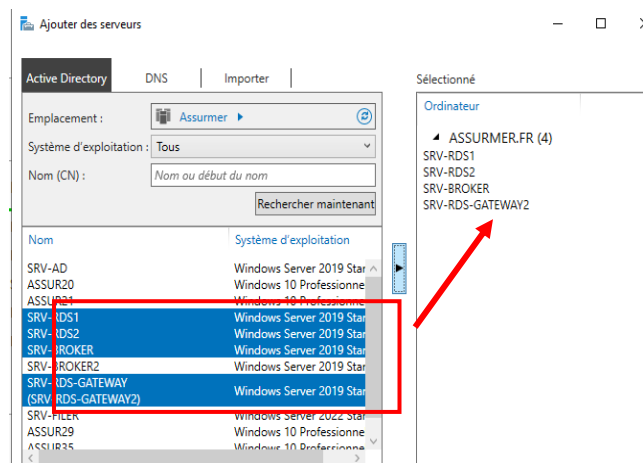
Ajouter des serveurs

Active Directory | DNS | Importer

Emplacement : Assurmer

Système d'exploitation : Tous

Nom (CN) : Nom ou début du nom

Rechercher maintenant

| Nom | Système d'exploitation |
|---|---|
| SRV-AD | Windows Server 2019 Star |
| ASSUR20 | Windows 10 Professionne |
| ASSUR21 | Windows 10 Professionne |
| SRV-RDS1 | Windows Server 2019 Star |
| SRV-RDS2 | Windows Server 2019 Star |
| SRV-BROKER | Windows Server 2019 Star |
| SRV-BROKER2 | Windows Server 2019 Star |
| SRV-RDS-GATEWAY (SRV-RDS-GATEWAY2) | Windows Server 2019 Star |
| SRV-FILER | Windows Server 2022 Star |
| ASSUR29 | Windows 10 Professionne |
| ASSUR35 | Windows 10 Professionne |

Sélectionné

Ordinateur

ASSURMER.FR (4)
SRV-RDS1
SRV-RDS2
SRV-BROKER
SRV-RDS-GATEWAY2